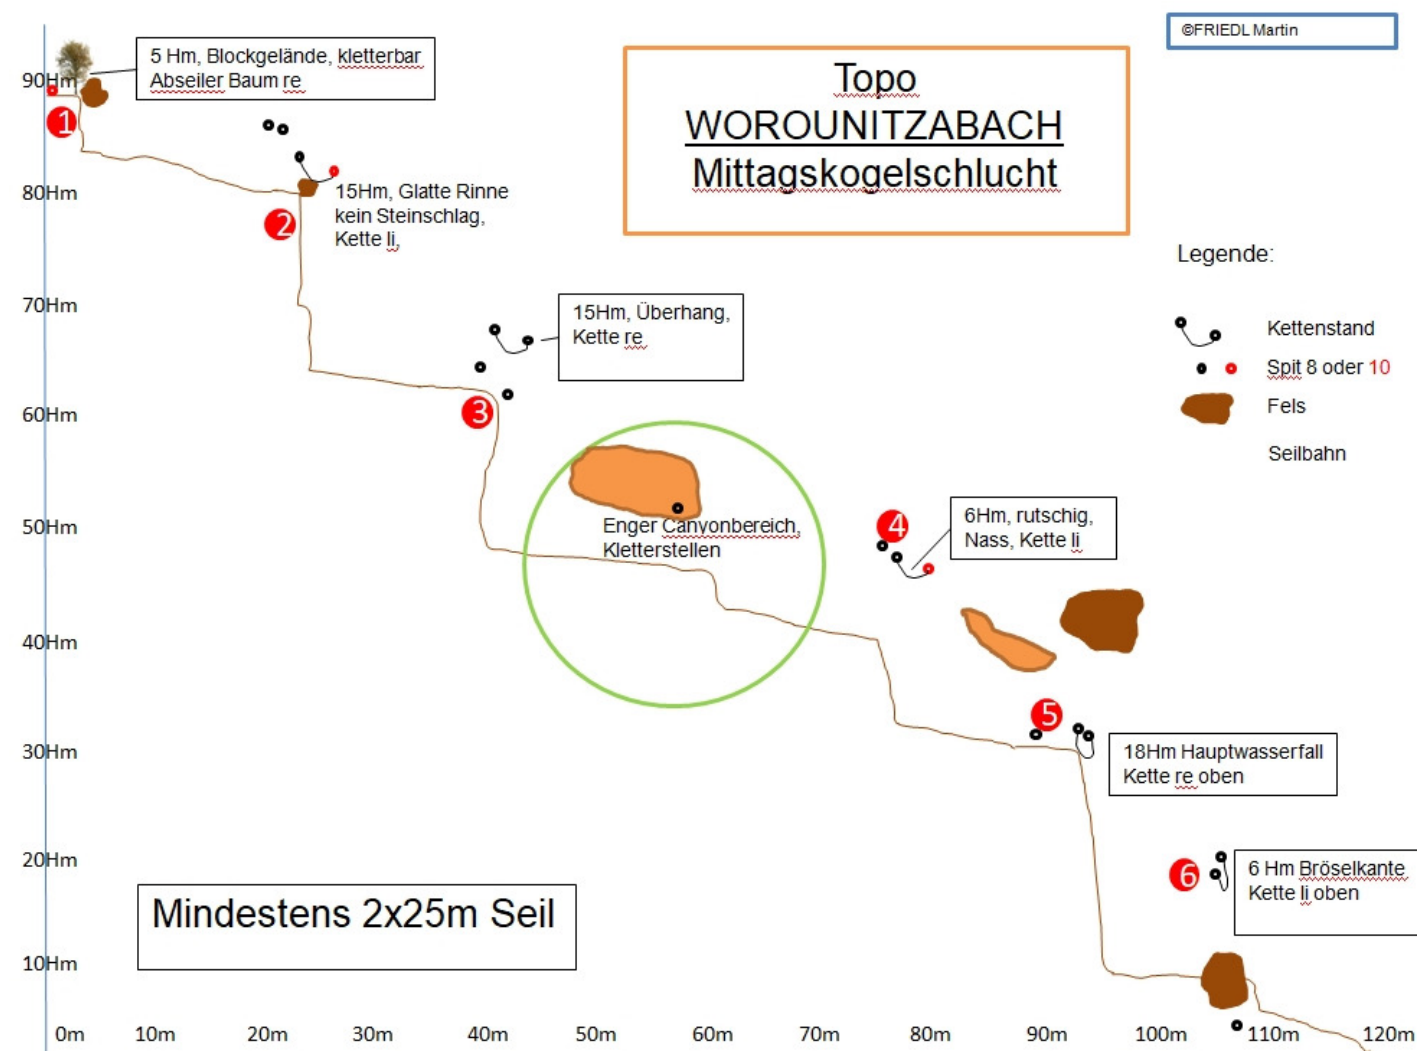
©FRIEDL Martin

Topo
WOROUNITZABACH
Mittagskogelschlucht

Legende:
Kettenstand
Spit 8 oder 10
Fels
Seilbahn

90Hm
80Hm
70Hm
60Hm
50Hm
40Hm
30Hm
20Hm
10Hm

0m 10m 20m 30m 40m 50m 60m 70m 80m 90m 100m 110m 120m

5 Hm, Blockgelände, kletterbar
Abseiler Baum re

1

15Hm, Glatte Rinne
kein Steinschlag,
Kette li,

2

15Hm, Überhang,
Kette re

3

Enger Canyonbereich,
Kletterstellen

4

6Hm, rutschig,
Nass, Kette li

5

18Hm Hauptwasserfall
Kette re oben

6

6 Hm Bröselkante
Kette li oben

Mindestens 2x25m Seil